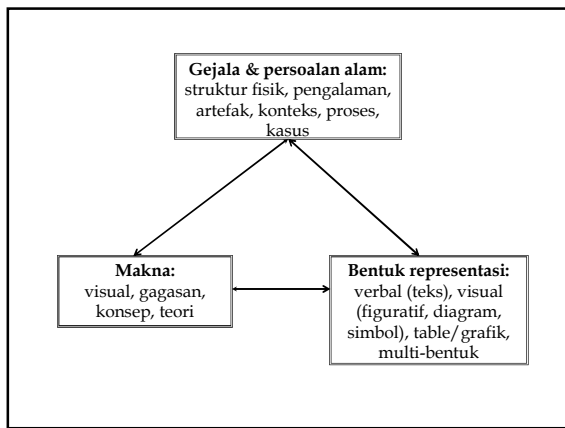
**Gejala & persoalan alam:** struktur fisik, pengalaman, artefak, konteks, proses, kasus

**Makna:** visual, gagasan, konsep, teori

**Bentuk representasi:** verbal (teks), visual (figuratif, diagram, simbol), table/grafik, multi-bentuk